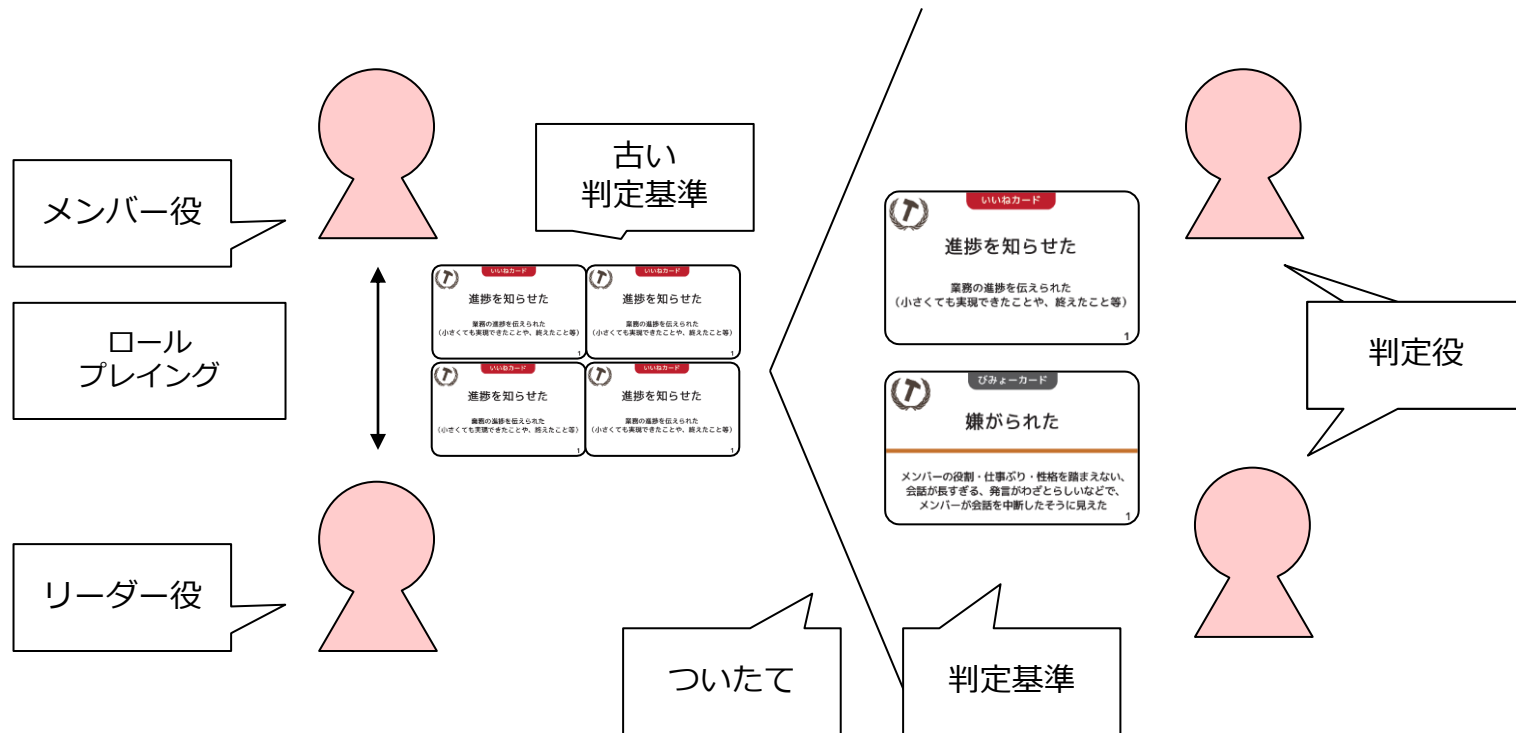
メンバー役

古い
判定基準

ロール
プレイング

いいねカード
進捗を知らせた
業務の進捗を伝えられた
（小さくても実現できたことや、終えたこと等）
1

いいねカード
進捗を知らせた
業務の進捗を伝えられた
（小さくても実現できたことや、終えたこと等）
1

いいねカード
進捗を知らせた
業務の進捗を伝えられた
（小さくても実現できたことや、終えたこと等）
1

いいねカード
進捗を知らせた
業務の進捗を伝えられた
（小さくても実現できたことや、終えたこと等）
1

リーダー役

ついたて

いいねカード
進捗を知らせた
業務の進捗を伝えられた
（小さくても実現できたことや、終えたこと等）
1

びみょーカード
嫌がられた
メンバーの役割・仕事ぶり・性格を踏まえない、会話が長すぎる、発言がわざとらしいなどで、メンバーが会話を中断したそうに見えた
1

判定役

判定基準